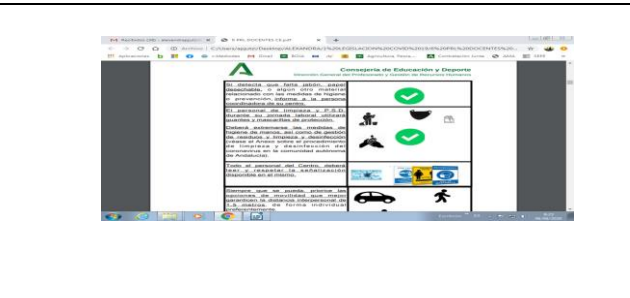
Consejería de Educación y Deporte
Dirección General del Profesorado y Gestión de Recursos Humanos

Si detecta que falta jabón, papel desechable, o algún otro material relacionado con las medidas de higiene y prevención, informe a la persona coordinadora de su centro.

El personal de limpieza y P.S.D. durante su jornada laboral utilizará guantes y mascarillas de protección.

Deberá extremarse las medidas de higiene de manos, así como de gestión de residuos y limpieza y desinfección (clase al Anexo sobre el procedimiento de limpieza y desinfección de coronavirus en la comunidad autónoma de Andalucía).

Todo el personal del Centro, deberá leer y respetar la señalización disponible en el mismo.

Siempre que se pueda, priorice las opciones de movilidad que mejor garanticen la distancia interpersonal de 1,5 metros, de forma individual preferentemente